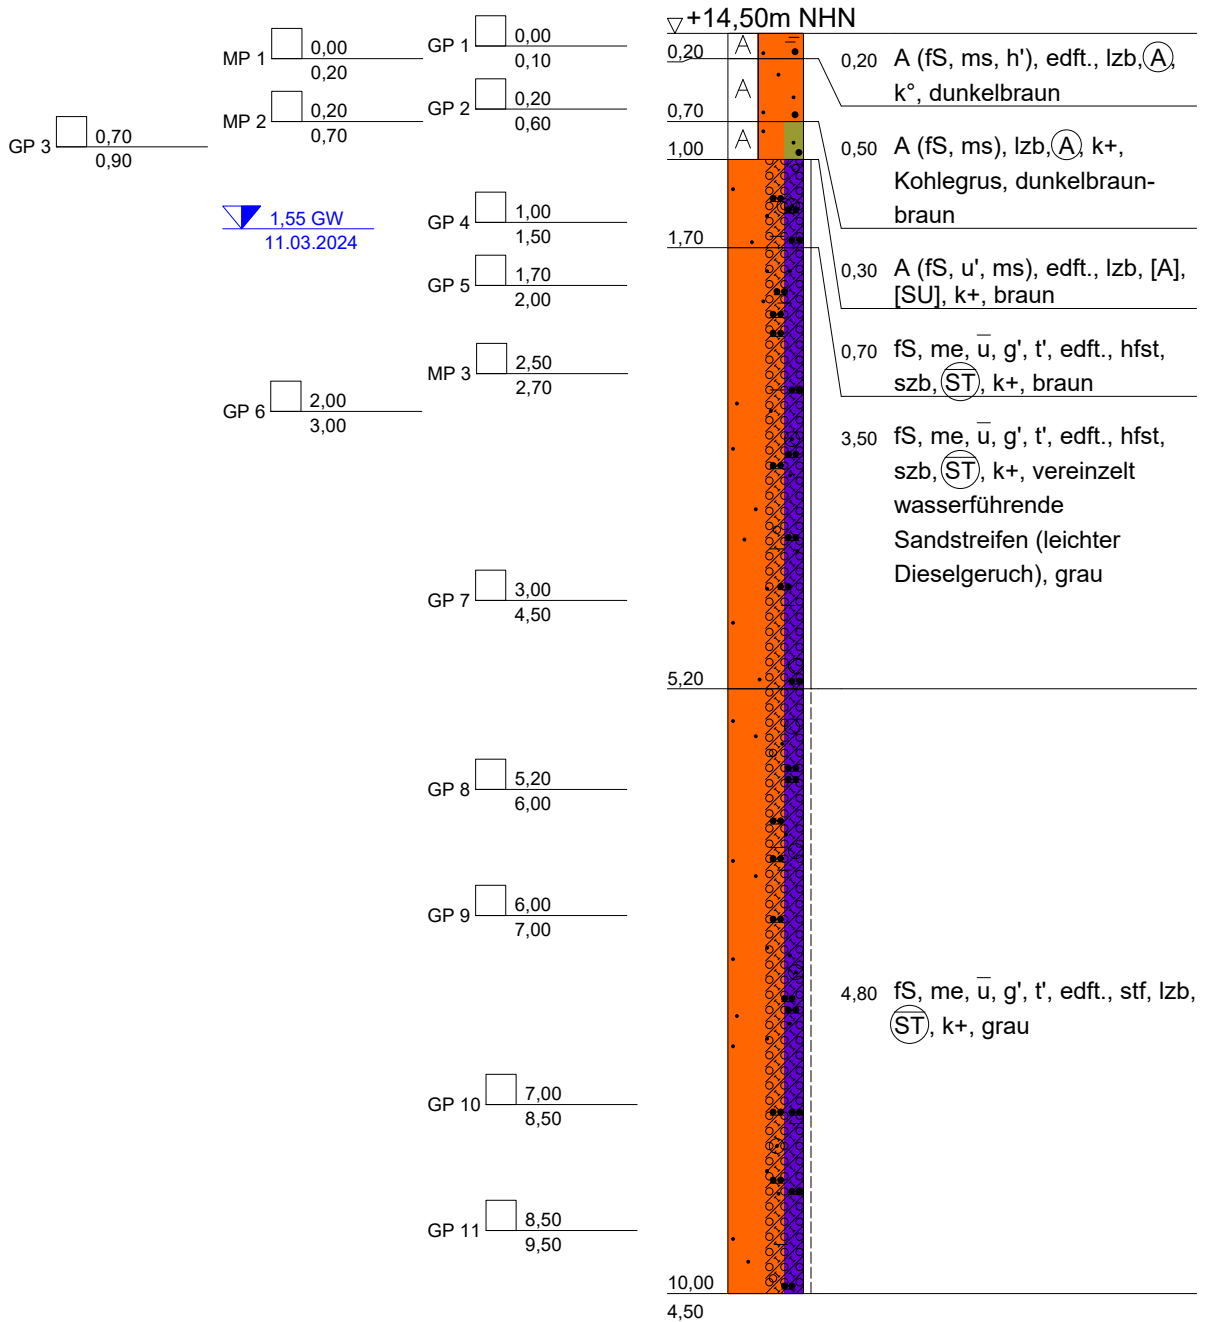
▽+14,50m NHN

GP 3 0,70
0,90

MP 1 0,00
0,20

MP 2 0,20
0,70

1,55 GW
11.03.2024

GP 6 2,00
3,00

GP 1 0,00
0,10

GP 2 0,20
0,60

GP 4 1,00
1,50

GP 5 1,70
2,00

MP 3 2,50
2,70

GP 7 3,00
4,50

GP 8 5,20
6,00

GP 9 6,00
7,00

GP 10 7,00
8,50

GP 11 8,50
9,50

0,20
0,70
1,00
1,70
5,20
10,00
4,50

A
A
A

0,20 A (fS, ms, h'), edft., lzb, (A), k°, dunkelbraun

0,50 A (fS, ms), lzb, (A), k+, Kohlegrus, dunkelbraunbraun

0,30 A (fS, u', ms), edft., lzb, [A], [SU], k+, braun

0,70 fS, me, $\overline{u}$, g', t', edft., hfst, szb, (ST), k+, braun

3,50 fS, me, $\overline{u}$, g', t', edft., hfst, szb, (ST), k+, vereinzelt wasserführende Sandstreifen (leichter Dieselgeruch), grau

4,80 fS, me, $\overline{u}$, g', t', edft., stf, lzb, (ST), k+, grau